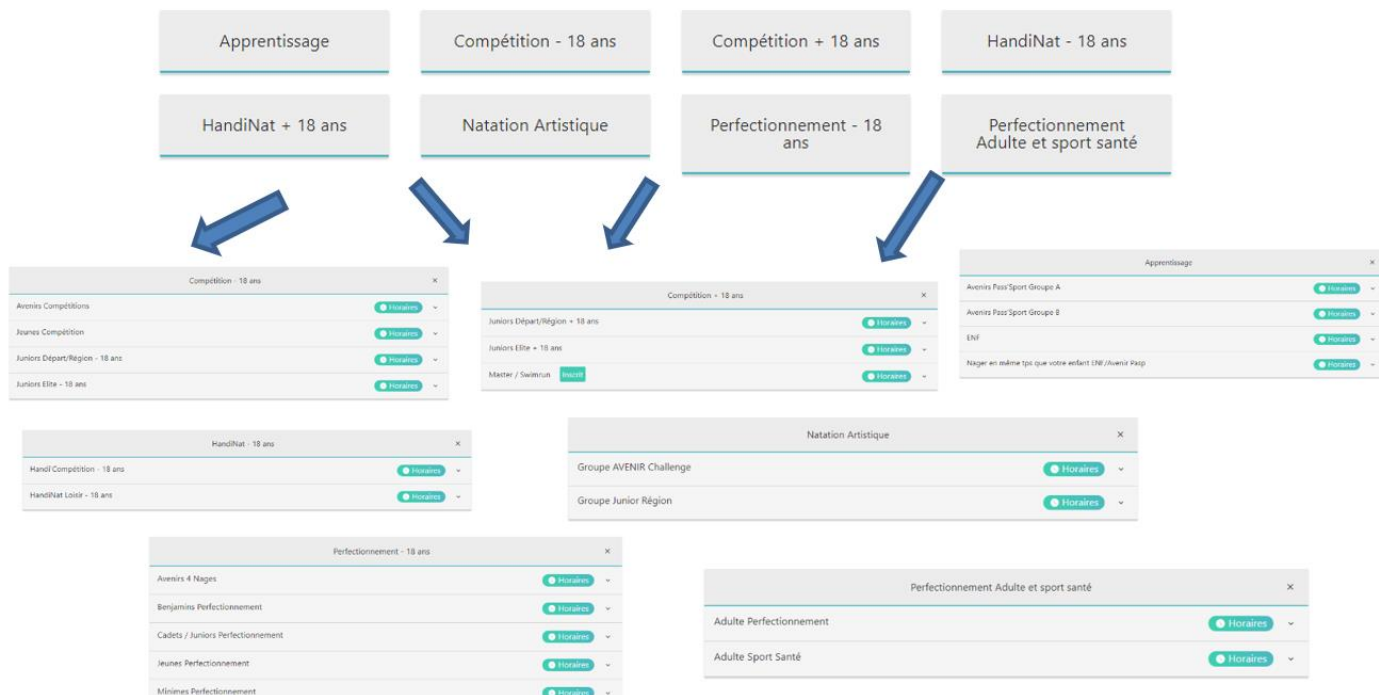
Apprentissage

Compétition - 18 ans

Compétition + 18 ans

HandiNat - 18 ans

HandiNat + 18 ans

Natation Artistique

Perfectionnement - 18 ans

Perfectionnement Adulte et sport santé

Compétition - 18 ans ×

Avenirs Compétitions Horaires

Jeunes Compétition Horaires

Juniors Départ/Région - 18 ans Horaires

Juniors Elite - 18 ans Horaires

Compétition + 18 ans ×

Juniors Départ/Région + 18 ans Horaires

Juniors Elite + 18 ans Horaires

Master / Swimrun Inscrit Horaires

Apprentissage ×

Avenirs Pass'Sport Groupe A Horaires

Avenirs Pass'Sport Groupe B Horaires

ENF Horaires

Nager en même tps que votre enfant ENF/Avenir Pasp Horaires

HandiNat - 18 ans ×

Handi Compétition - 18 ans Horaires

HandiNat Loisir - 18 ans Horaires

Natation Artistique ×

Groupe AVENIR Challenge Horaires

Groupe Junior Région Horaires

Perfectionnement - 18 ans ×

Avenirs 4 Nages Horaires

Benjamins Perfectionnement Horaires

Cadets / Juniors Perfectionnement Horaires

Jeunes Perfectionnement Horaires

Minimes Perfectionnement Horaires

Perfectionnement Adulte et sport santé ×

Adulte Perfectionnement Horaires

Adulte Sport Santé Horaires